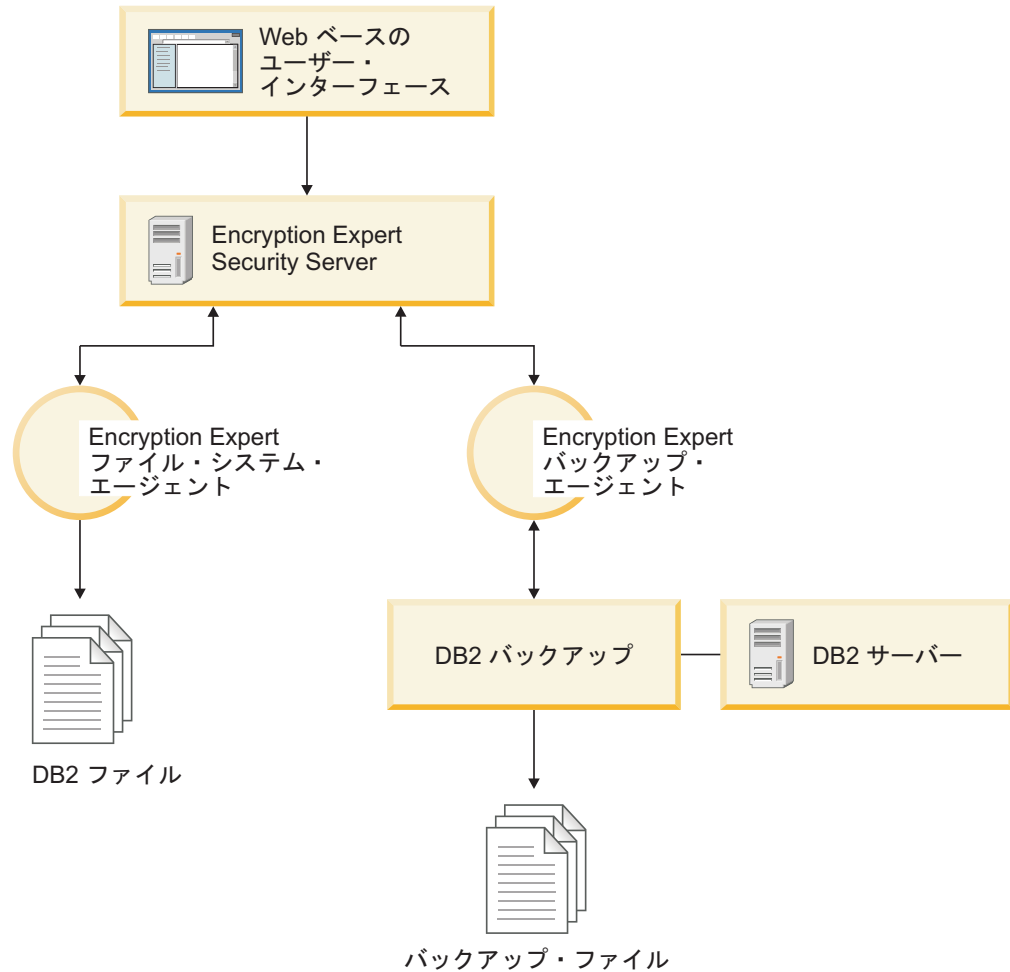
Web ベースの
ユーザー・
インターフェース

Encryption Expert
Security Server

Encryption Expert
ファイル・システム・
エージェント

Encryption Expert
バックアップ・
エージェント

DB2 ファイル

DB2 バックアップ

DB2 サーバー

バックアップ・ファイル